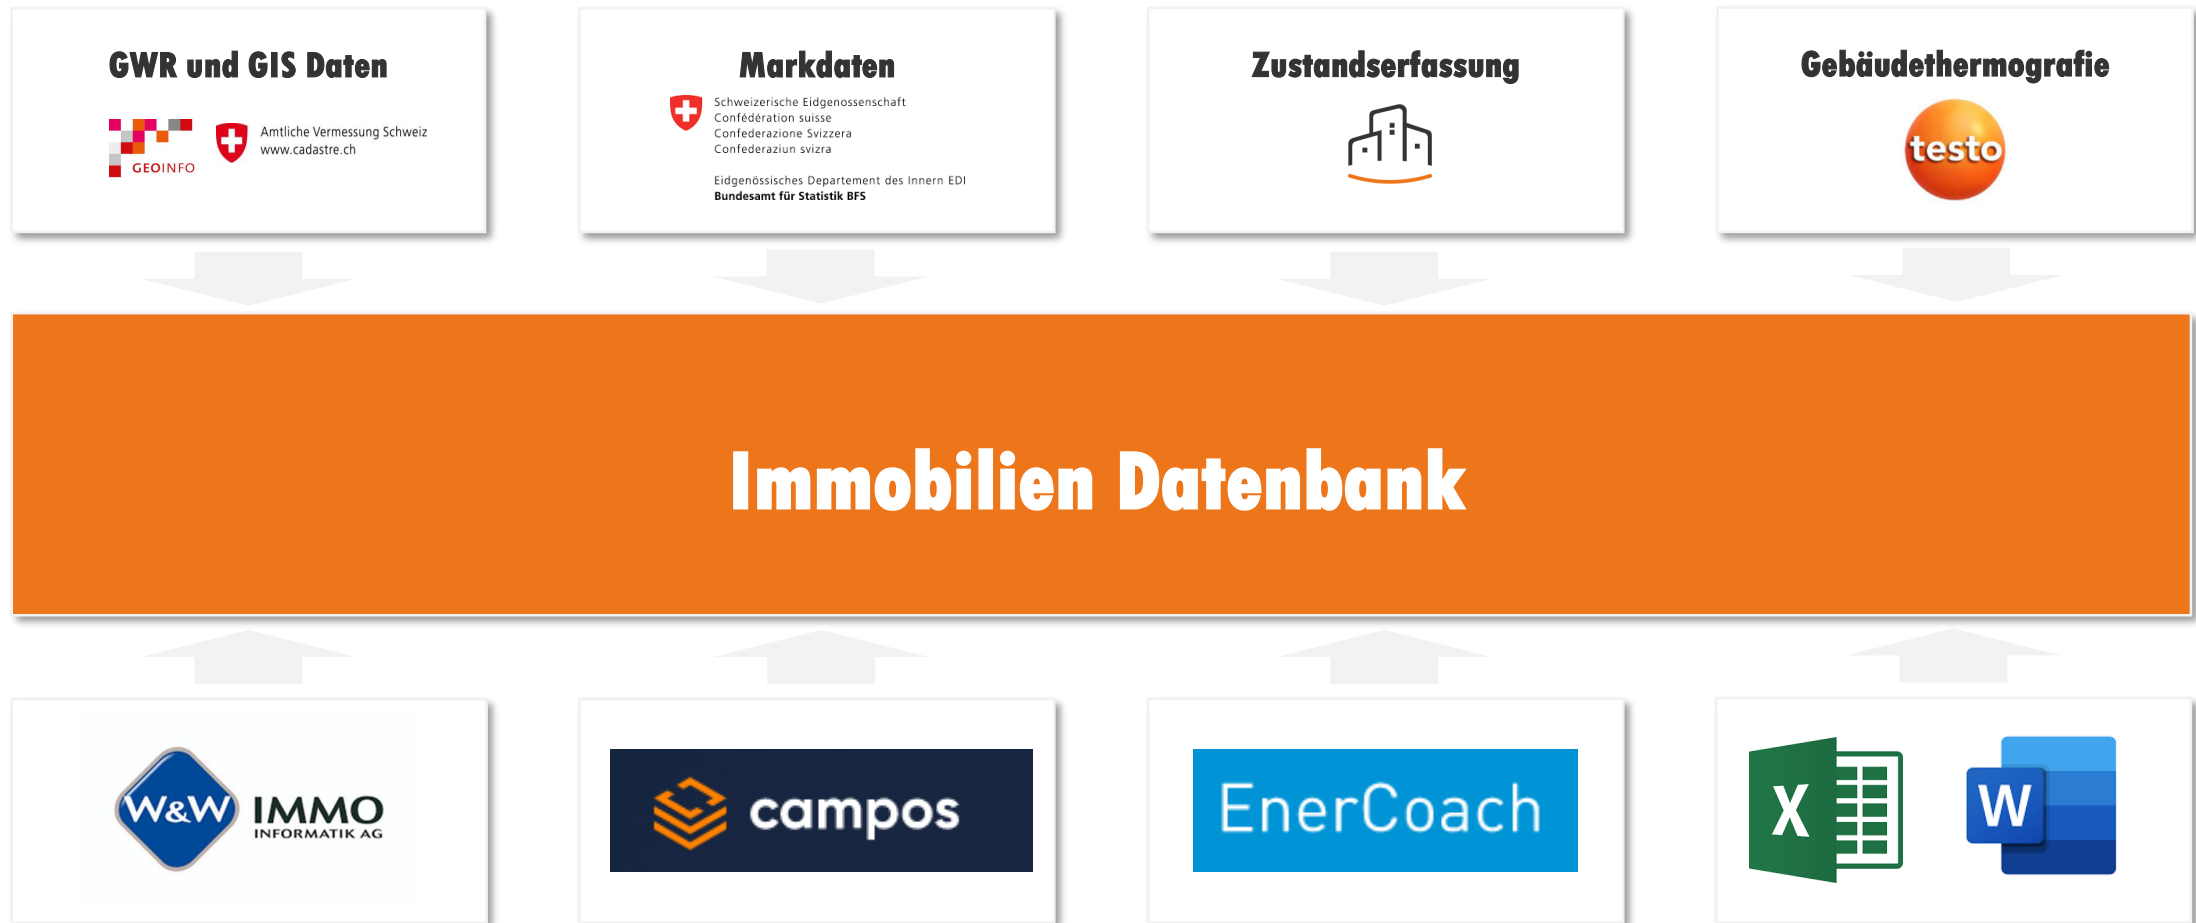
GWR und GIS Daten

GEOINFO

Amtliche Vermessung Schweiz
www.cadastre.ch

Markdaten

Schweizerische Eidgenossenschaft
Confédération suisse
Confederazione Svizzera
Confederaziun svizra

Eidgenössisches Departement des Innern EDI
Bundesamt für Statistik BFS

Zustandserfassung

Gebäudethermografie

testo

Immobilien Datenbank

W&W IMMO INFORMATIK AG

campos

EnerCoach

X

W